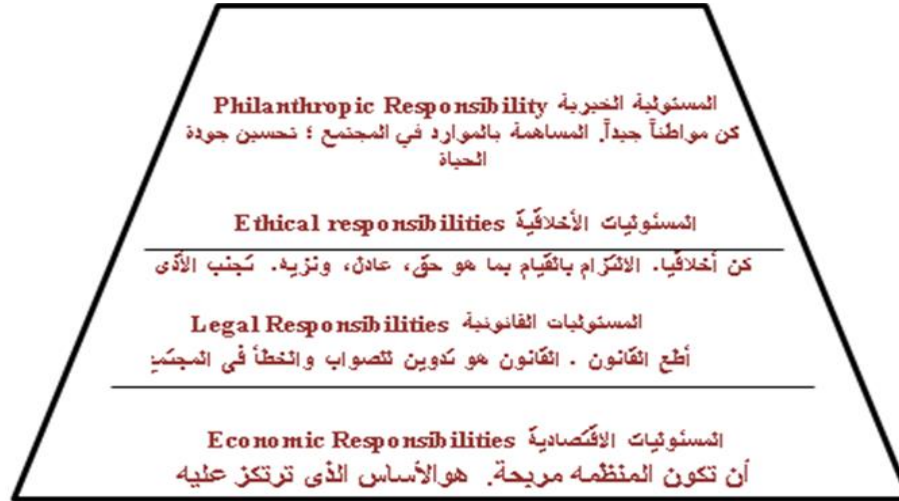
المسئولية الخيرية Philanthropic Responsibility
كن مواطناً جيداً. المساهمة بالموارد في المجتمع ؛ تحسين جودة الحياة

المسئوليات الأخلاقية Ethical responsibilities

كن أخلاقيا. الالتزام بالقيام بما هو حق، عادل، ونزيه. تجنب الأذى

المسئوليات القانونية Legal Responsibilities
أطع القانون . القانون هو تدوين للصواب والخطأ في المجتمع

المسئوليات الاقتصادية Economic Responsibilities
أن تكون المنظمة مربحة. هوالأساس الذى ترتكز عليه